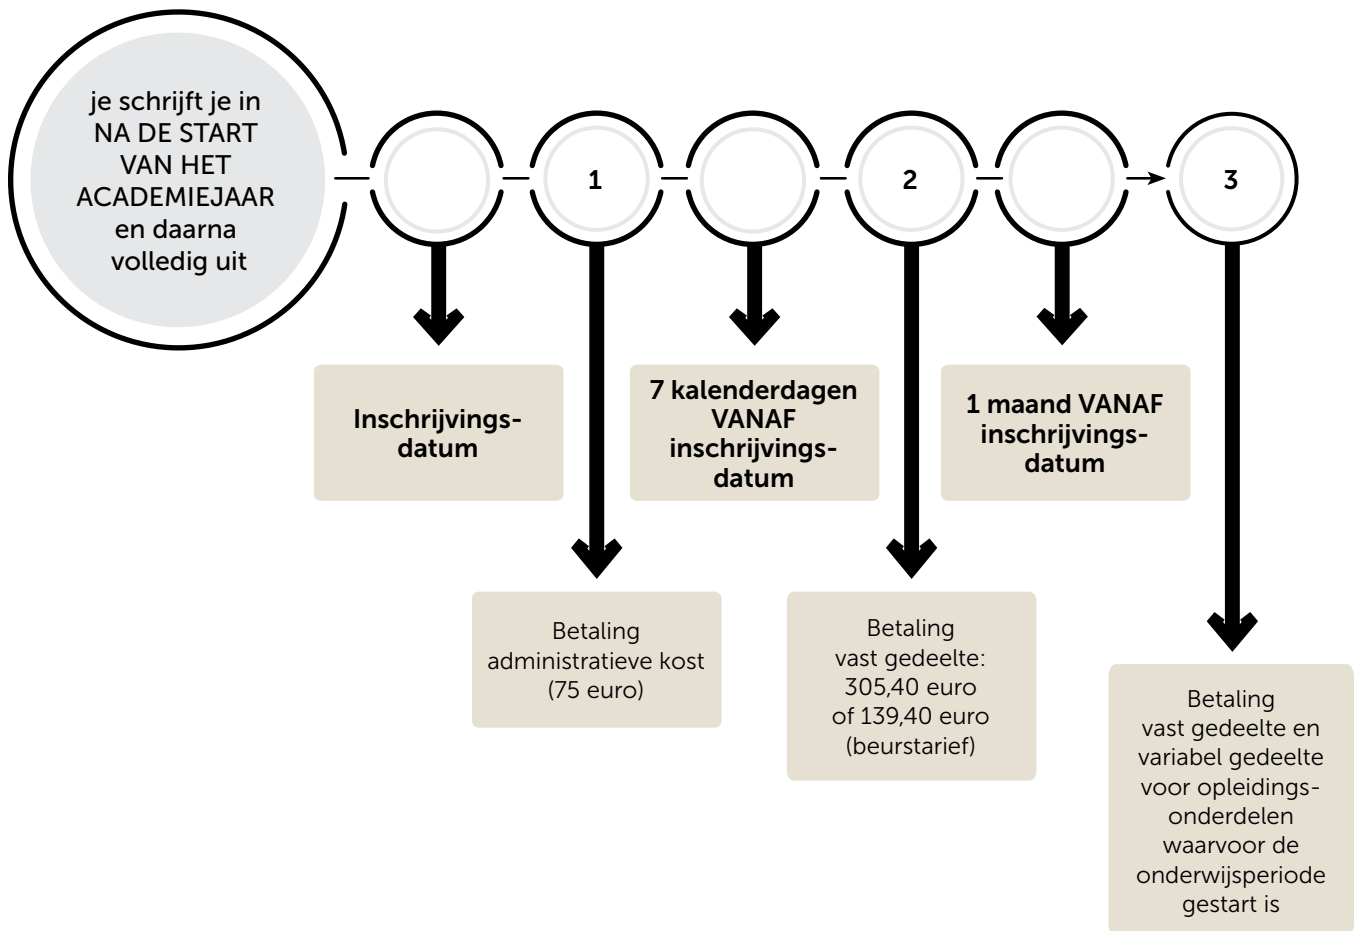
je schrijft je in NA DE START VAN HET ACADEMIEJAAR en daarna volledig uit

1

2

3

Inschrijvingsdatum

7 kalenderdagen VANAF inschrijvingsdatum

1 maand VANAF inschrijvingsdatum

Betaling administratieve kost (75 euro)

Betaling vast gedeelte: 305,40 euro of 139,40 euro (beurstarief)

Betaling vast gedeelte en variabel gedeelte voor opleidingsonderdelen waarvoor de onderwijsperiode gestart is